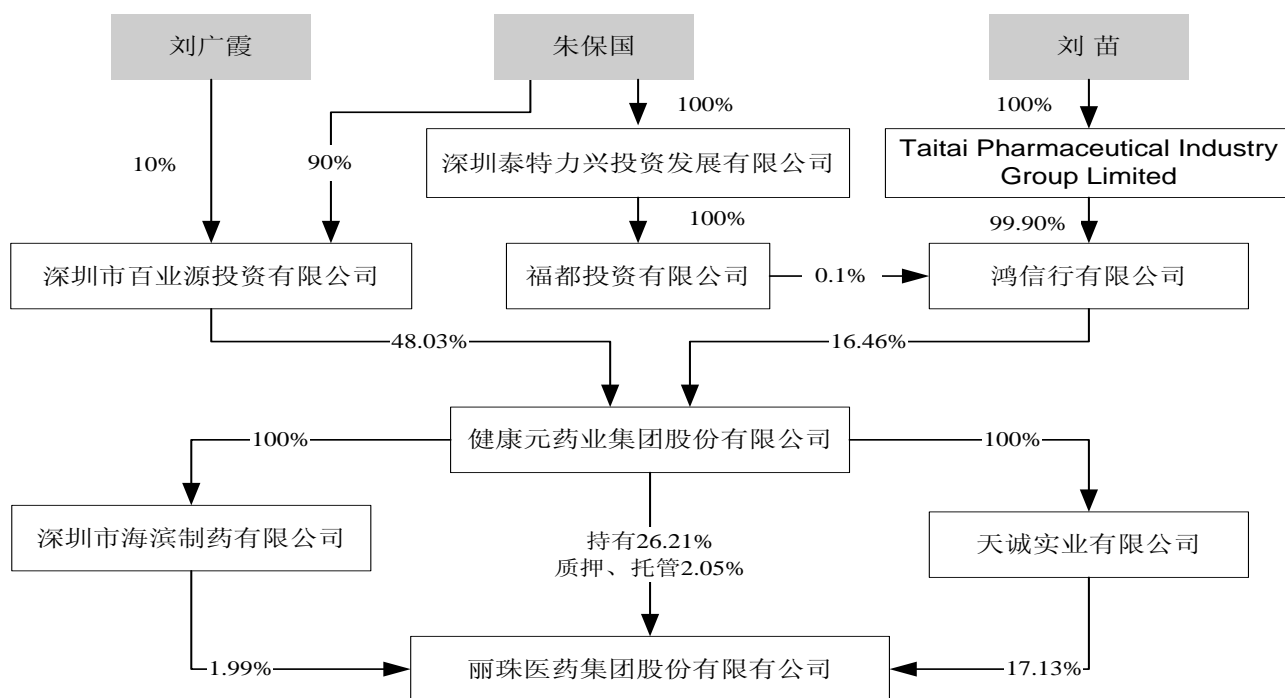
刘广霞

朱保国

刘 苗

10%

90%

100%

深圳泰特力兴投资发展有限公司

100%

Taitai Pharmaceutical Industry Group Limited

100%

99.90%

深圳市百业源投资有限公司

福都投资有限公司

0.1%

鸿信行有限公司

48.03%

16.46%

健康元药业集团股份有限公司

100%

100%

深圳市海滨制药有限公司

持有26.21%
质押、托管2.05%

天诚实业有限公司

1.99%

丽珠医药集团股份有限公司

17.13%